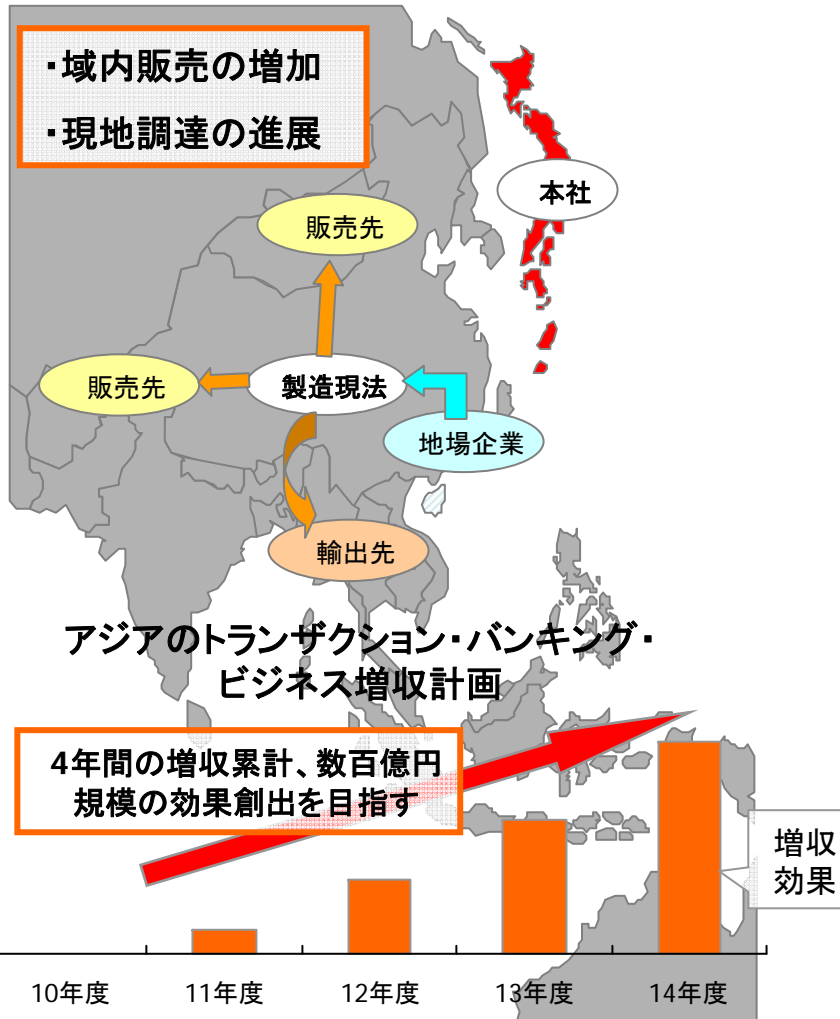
・域内販売の増加
・現地調達の進展

本社

販売先

販売先

製造現法

地場企業

輸出先

アジアのトランザクション・バンキング・ビジネス増収計画

4年間の増収累計、数百億円規模の効果創出を目指す

増収効果

10年度
11年度
12年度
13年度
14年度